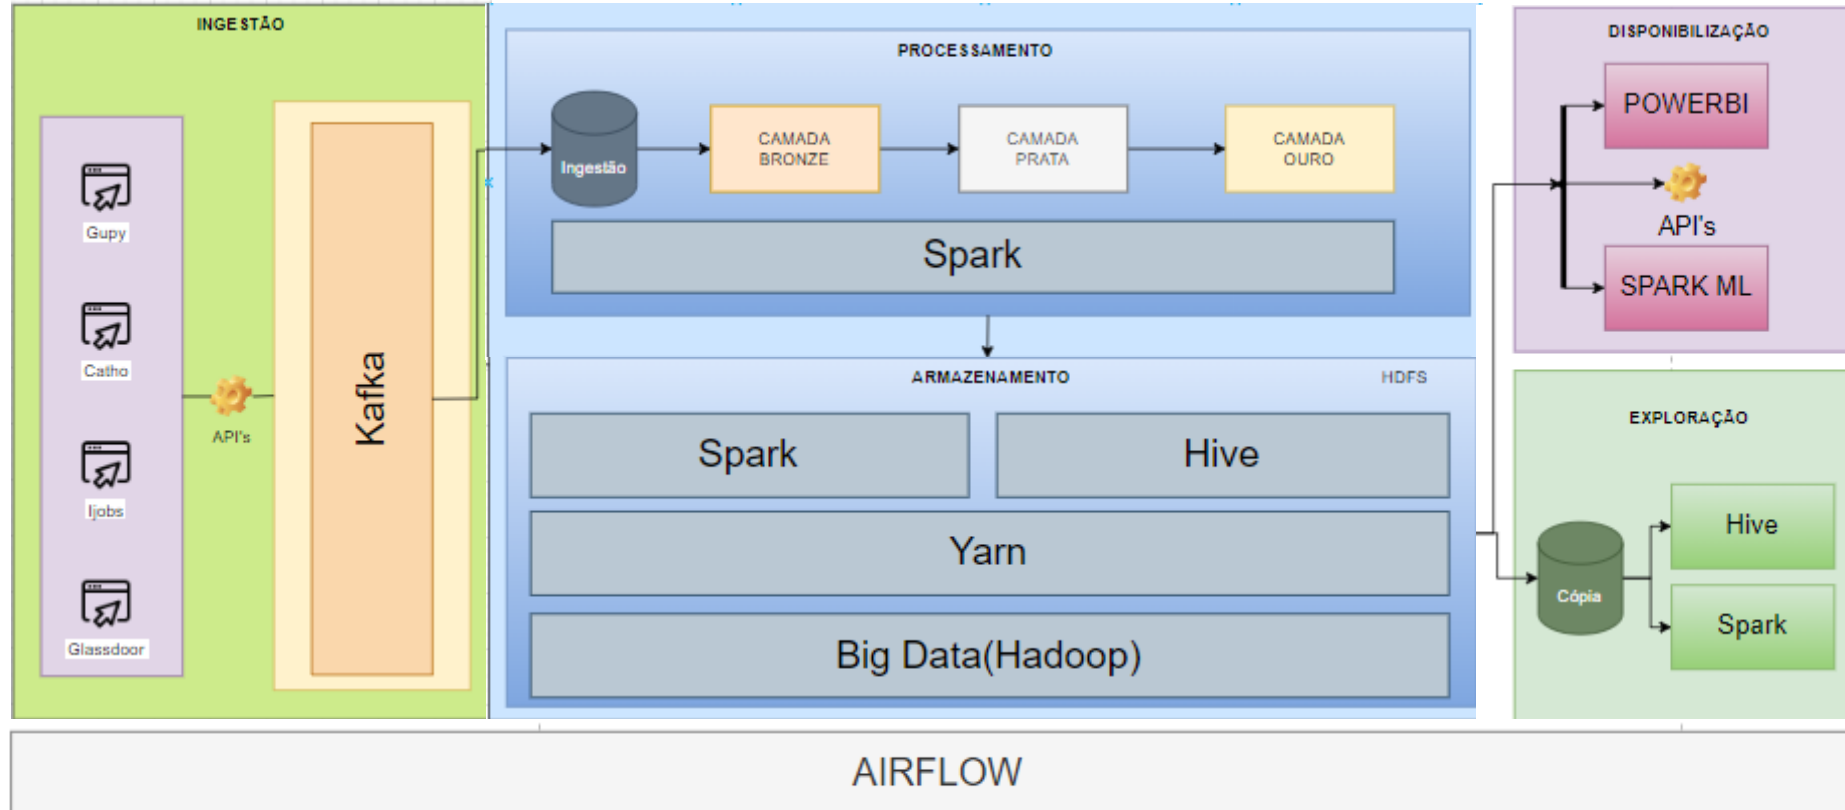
INGESTÃO

Gupy

Catho

Ijobs

Glassdoor

API's

Kafka

PROCESSAMENTO

Ingestão

CAMADA BRONZE

CAMADA PRATA

CAMADA OURO

Spark

ARMAZENAMENTO

HDFS

Spark

Hive

Yarn

Big Data(Hadoop)

DISPONIBILIZAÇÃO

POWERBI

API's

SPARK ML

EXPLORAÇÃO

Cópia

Hive

Spark

AIRFLOW